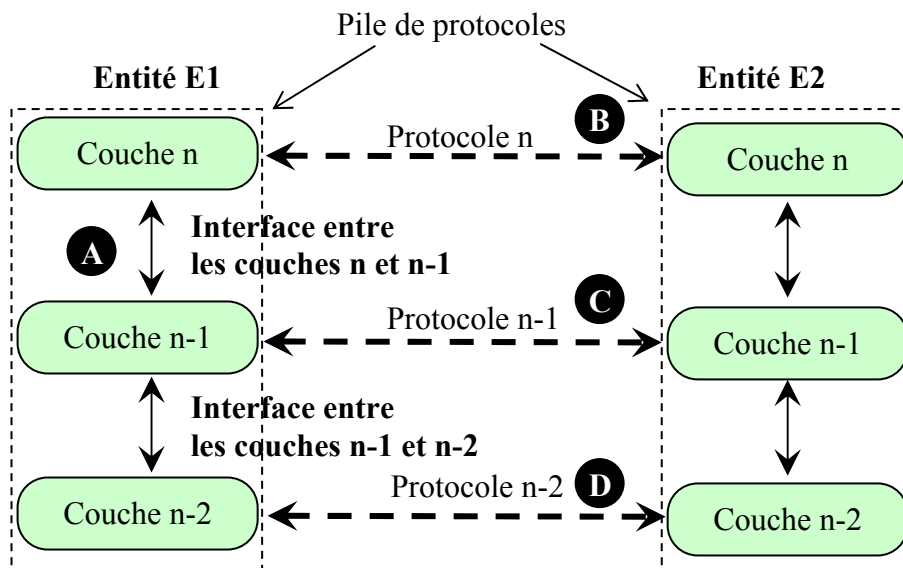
Pile de protocoles

Entité E1

Entité E2

Couche n

Protocole n

B

Couche n

A

Interface entre les couches n et n-1

Couche n-1

Protocole n-1

C

Couche n-1

Interface entre les couches n-1 et n-2

Couche n-2

Protocole n-2

D

Couche n-2